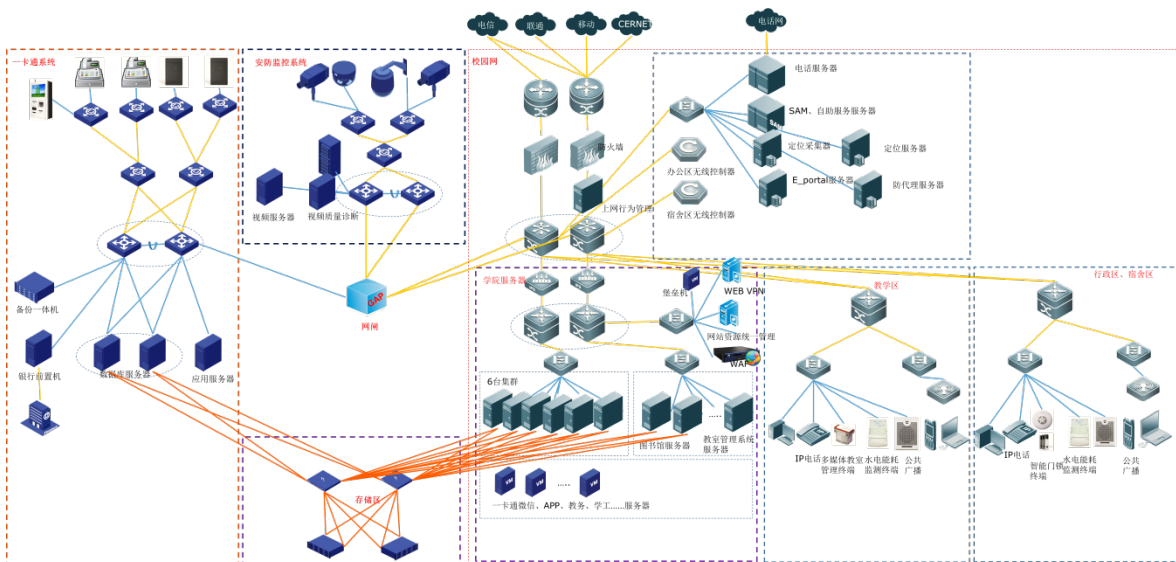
电信 联通 移动 CERNET

电话网

一卡通系统

安防监控系统

校园网

电话服务器

SAM、自助服务服务器

防火墙

定位采集器

定位服务器

办公区无线控制器

E_portal服务器

防代理服务器

上网行为管理

宿舍区无线控制器

视频服务器

视频质量诊断

备份一体机

GAP

网闸

学院服务器

堡垒机

WEB VPN

教学区

行政区、宿舍区

网站资源统一管理

银行前置机

数据库服务器

应用服务器

WAF

6台集群

图书馆服务器

教室管理系统服务器

IP电话

多媒体教室管理终端

水电能耗监测终端

公共广播

IP电话

智能门锁终端

水电能耗监测终端

公共广播

存储区

VM VM ..... VM

一卡通微信、APP、教务、学工......服务器